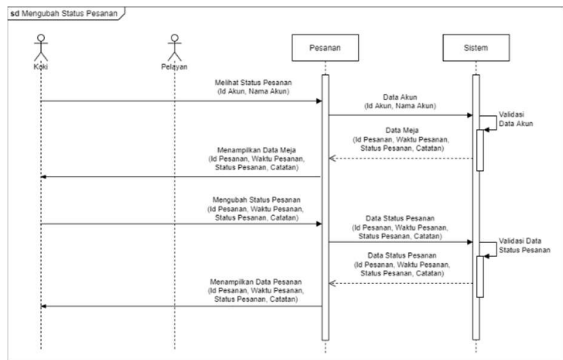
sd Mengubah Status Pesanan

Koki

Pelayan

Pesanan

Sistem

Melihat Status Pesanan
(Id Akun, Nama Akun)

Data Akun
(Id Akun, Nama Akun)

Validasi
Data Akun

Data Meja
(Id Pesanan, Waktu Pesanan,
Status Pesanan, Catatan)

Menampilkan Data Meja
(Id Pesanan, Waktu Pesanan,
Status Pesanan, Catatan)

Mengubah Status Pesanan
(Id Pesanan, Waktu Pesanan,
Status Pesanan, Catatan)

Data Status Pesanan
(Id Pesanan, Waktu Pesanan,
Status Pesanan, Catatan)

Validasi Data
Status Pesanan

Data Status Pesanan
(Id Pesanan, Waktu Pesanan,
Status Pesanan, Catatan)

Menampilkan Data Pesanan
(Id Pesanan, Waktu Pesanan,
Status Pesanan, Catatan)